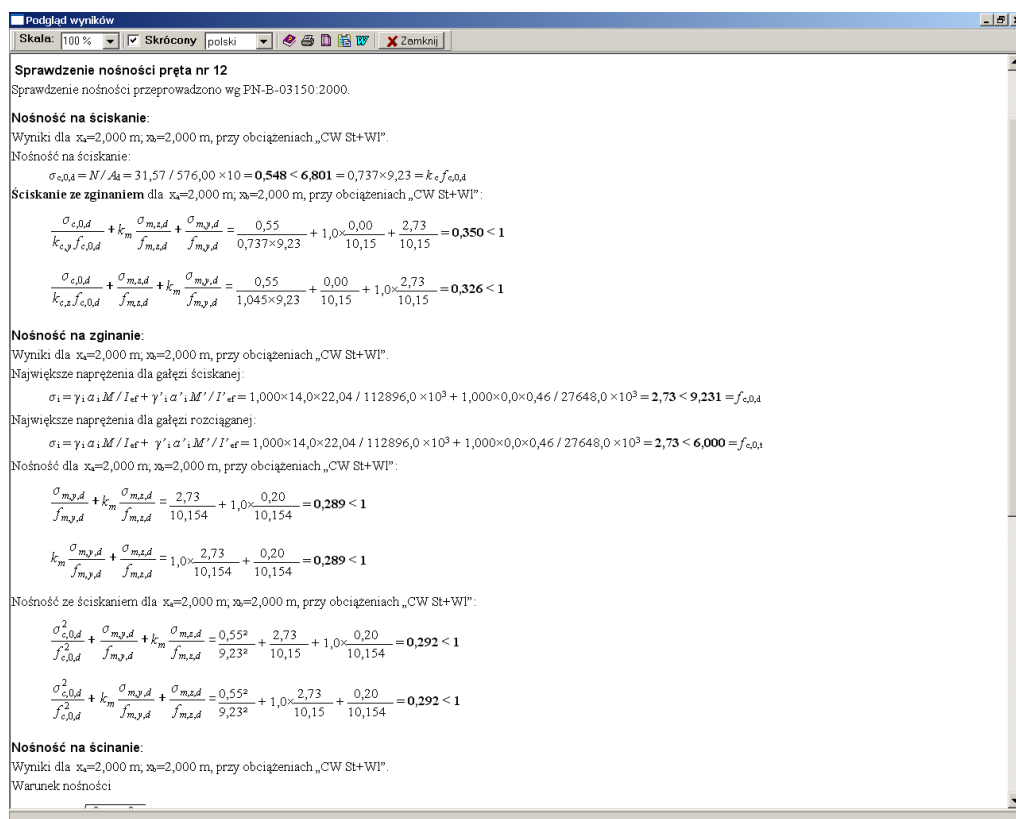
Podgląd wyników

Skala: 100 % Skrócony polski Zamknij

Sprawdzenie nośności pręta nr 12

Sprawdzenie nośności przeprowadzono wg PN-B-03150:2000.

Nośność na ściskanie:

Wyniki dla $x_a$=2,000 m; $x_b$=2,000 m, przy obciążeniach „CW St+Wl".

Nośność na ściskanie:

$\sigma_{c,0,d} = N / A_d = 31,57 / 576,00 \times 10 = \mathbf{0,548} < \mathbf{6,801} = 0,737 \times 9,23 = k_c f_{c,0,d}$

Ściskanie ze zginaniem dla $x_a$=2,000 m; $x_b$=2,000 m, przy obciążeniach „CW St+Wl":

$\frac{\sigma_{c,0,d}}{k_{c,y} f_{c,0,d}} + k_m \frac{\sigma_{m,z,d}}{f_{m,z,d}} + \frac{\sigma_{m,y,d}}{f_{m,y,d}} = \frac{0,55}{0,737 \times 9,23} + 1,0 \times \frac{0,00}{10,15} + \frac{2,73}{10,15} = \mathbf{0,350 < 1}$

$\frac{\sigma_{c,0,d}}{k_{c,z} f_{c,0,d}} + \frac{\sigma_{m,z,d}}{f_{m,z,d}} + k_m \frac{\sigma_{m,y,d}}{f_{m,y,d}} = \frac{0,55}{1,045 \times 9,23} + \frac{0,00}{10,15} + 1,0 \times \frac{2,73}{10,15} = \mathbf{0,326 < 1}$

Nośność na zginanie:

Wyniki dla $x_a$=2,000 m; $x_b$=2,000 m, przy obciążeniach „CW St+Wl".

Największe naprężenia dla gałęzi ściskanej:

$\sigma_i = \gamma_i \alpha_i M / I_{ef} + \gamma'_i \alpha'_i M' / I'_{ef} = 1,000 \times 14,0 \times 22,04 / 112896,0 \times 10^3 + 1,000 \times 0,0 \times 0,46 / 27648,0 \times 10^3 = \mathbf{2,73} < \mathbf{9,231} = f_{c,0,d}$

Największe naprężenia dla gałęzi rozciąganej:

$\sigma_i = \gamma_i \alpha_i M / I_{ef} + \gamma'_i \alpha'_i M' / I'_{ef} = 1,000 \times 14,0 \times 22,04 / 112896,0 \times 10^3 + 1,000 \times 0,0 \times 0,46 / 27648,0 \times 10^3 = \mathbf{2,73} < \mathbf{6,000} = f_{c,0,t}$

Nośność dla $x_a$=2,000 m; $x_b$=2,000 m, przy obciążeniach „CW St+Wl":

$\frac{\sigma_{m,y,d}}{f_{m,y,d}} + k_m \frac{\sigma_{m,z,d}}{f_{m,z,d}} = \frac{2,73}{10,154} + 1,0 \times \frac{0,20}{10,154} = \mathbf{0,289 < 1}$

$k_m \frac{\sigma_{m,y,d}}{f_{m,y,d}} + \frac{\sigma_{m,z,d}}{f_{m,z,d}} = 1,0 \times \frac{2,73}{10,154} + \frac{0,20}{10,154} = \mathbf{0,289 < 1}$

Nośność ze ściskaniem dla $x_a$=2,000 m; $x_b$=2,000 m, przy obciążeniach „CW St+Wl":

$\frac{\sigma_{c,0,d}^2}{f_{c,0,d}^2} + \frac{\sigma_{m,y,d}}{f_{m,y,d}} + k_m \frac{\sigma_{m,z,d}}{f_{m,z,d}} = \frac{0,55^2}{9,23^2} + \frac{2,73}{10,15} + 1,0 \times \frac{0,20}{10,154} = \mathbf{0,292 < 1}$

$\frac{\sigma_{c,0,d}^2}{f_{c,0,d}^2} + k_m \frac{\sigma_{m,y,d}}{f_{m,y,d}} + \frac{\sigma_{m,z,d}}{f_{m,z,d}} = \frac{0,55^2}{9,23^2} + 1,0 \times \frac{2,73}{10,15} + \frac{0,20}{10,154} = \mathbf{0,292 < 1}$

Nośność na ścinanie:

Wyniki dla $x_a$=2,000 m; $x_b$=2,000 m, przy obciążeniach „CW St+Wl".

Warunek nośności

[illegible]